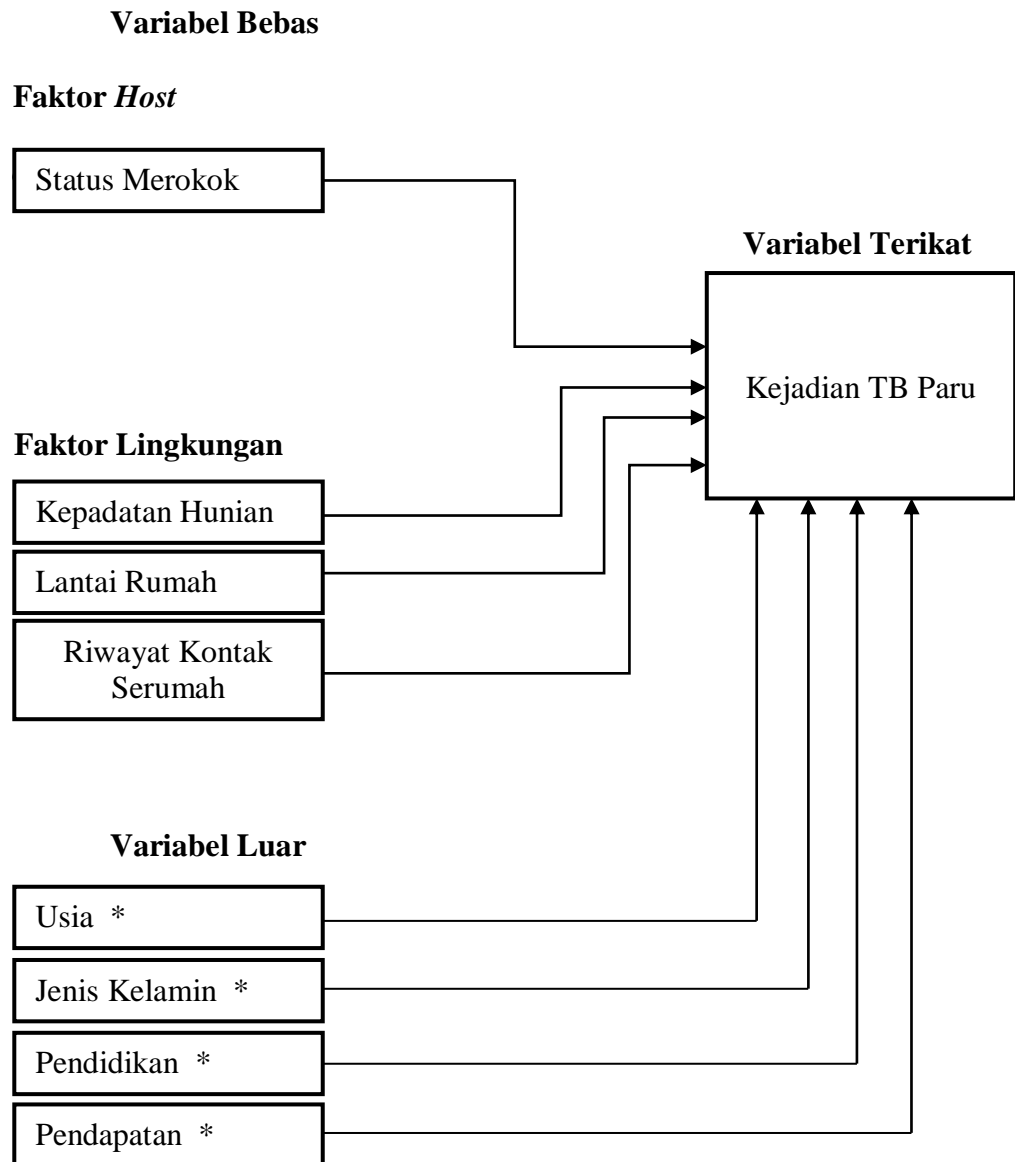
Variabel Bebas

Faktor *Host*

Status Merokok

Variabel Terikat

Kejadian TB Paru

Faktor Lingkungan

Kepadatan Hunian

Lantai Rumah

Riwayat Kontak Serumah

Variabel Luar

Usia *

Jenis Kelamin *

Pendidikan *

Pendapatan *